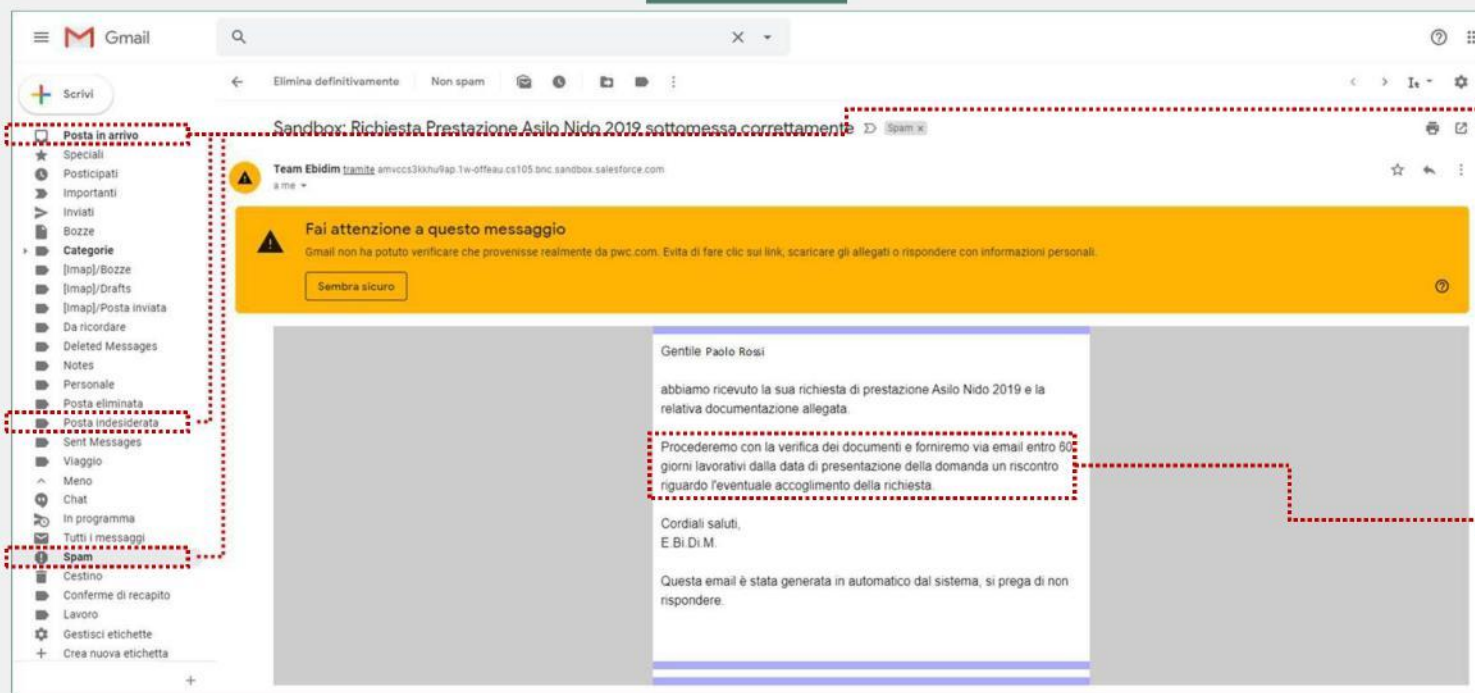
Gmail

Scrivi

Posta in arrivo
Speciali
Posticipati
Importanti
Inviati
Bozze
Categorie
[Imap]/Bozze
[Imap]/Drafts
[Imap]/Posta inviata
Da ricordare
Deleted Messages
Notes
Personale
Posta eliminata
Posta indesiderata
Sent Messages
Viaggio
Meno
Chat
In programma
Tutti i messaggi
Spam
Cestino
Conferme di recapito
Lavoro
Gestisci etichette
Crea nuova etichetta

Elimina definitivamente    Non spam

Sandbox: Richiesta Prestazione Asilo Nido 2019 sottomessa correttamente    Spam ×

Team Ebidim tramite amvccs3kkhu9ap.1w-offeau.cs105.bnc.sandbox.salesforce.com
a me

Fai attenzione a questo messaggio
Gmail non ha potuto verificare che provenisse realmente da pwc.com. Evita di fare clic sui link, scaricare gli allegati o rispondere con informazioni personali.

Sembra sicuro

Gentile Paolo Rossi

abbiamo ricevuto la sua richiesta di prestazione Asilo Nido 2019 e la relativa documentazione allegata.

Procederemo con la verifica dei documenti e forniremo via email entro 60 giorni lavorativi dalla data di presentazione della domanda un riscontro riguardo l'eventuale accoglimento della richiesta.

Cordiali saluti,
E.Bi.Di.M.

Questa email è stata generata in automatico dal sistema, si prega di non rispondere.